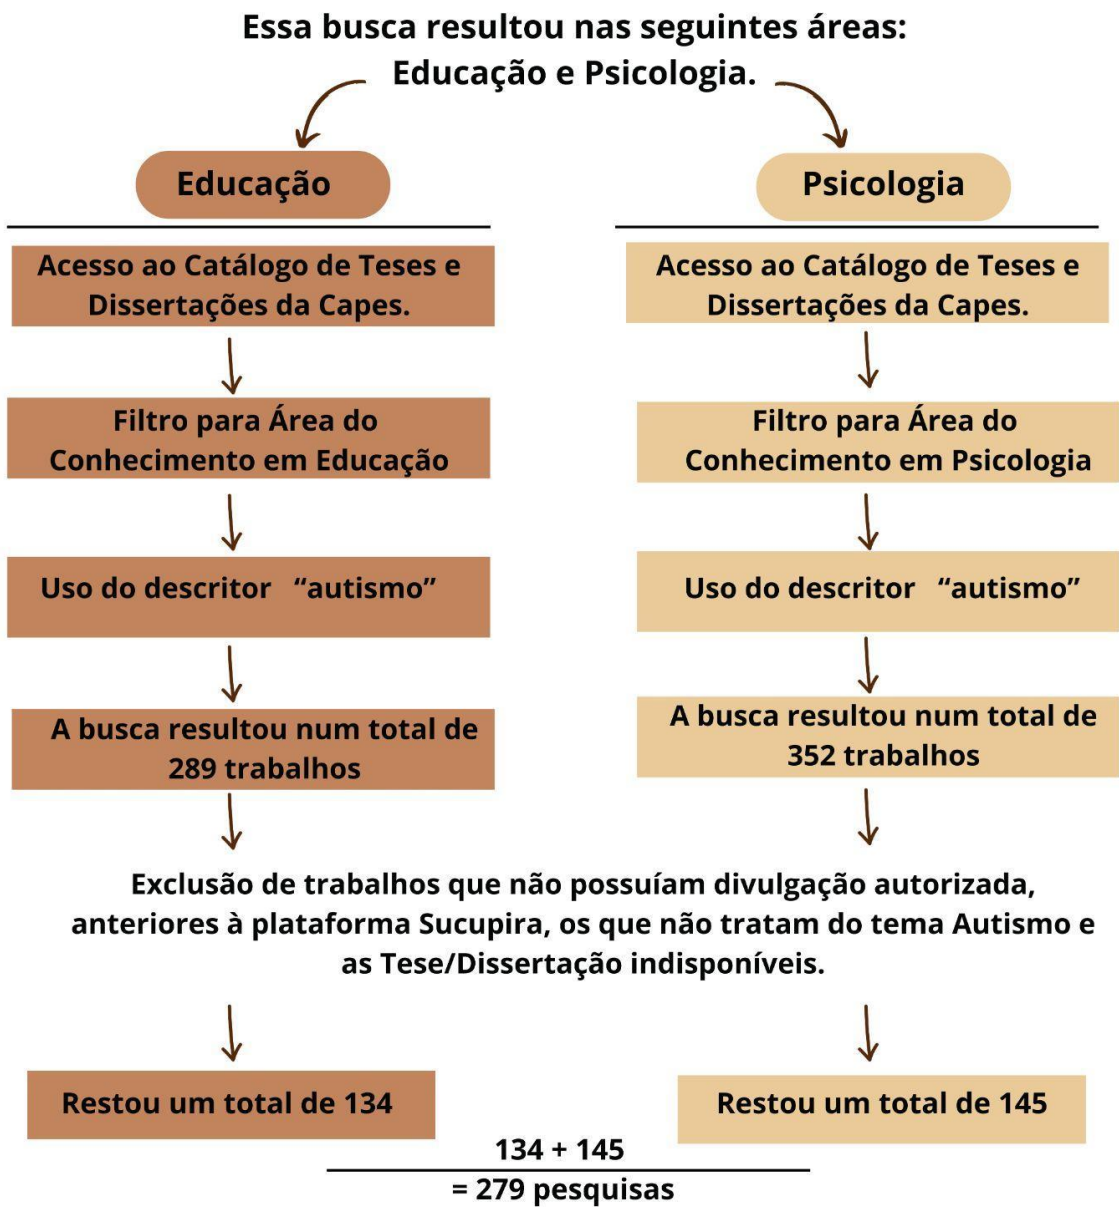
Essa busca resultou nas seguintes áreas: Educação e Psicologia.

Educação

Acesso ao Catálogo de Teses e Dissertações da Capes.

Filtro para Área do Conhecimento em Educação

Uso do descritor "autismo"

A busca resultou num total de 289 trabalhos

Psicologia

Acesso ao Catálogo de Teses e Dissertações da Capes.

Filtro para Área do Conhecimento em Psicologia

Uso do descritor "autismo"

A busca resultou num total de 352 trabalhos

Exclusão de trabalhos que não possuíam divulgação autorizada, anteriores à plataforma Sucupira, os que não tratam do tema Autismo e as Tese/Dissertação indisponíveis.

Restou um total de 134

Restou um total de 145

134 + 145

= 279 pesquisas